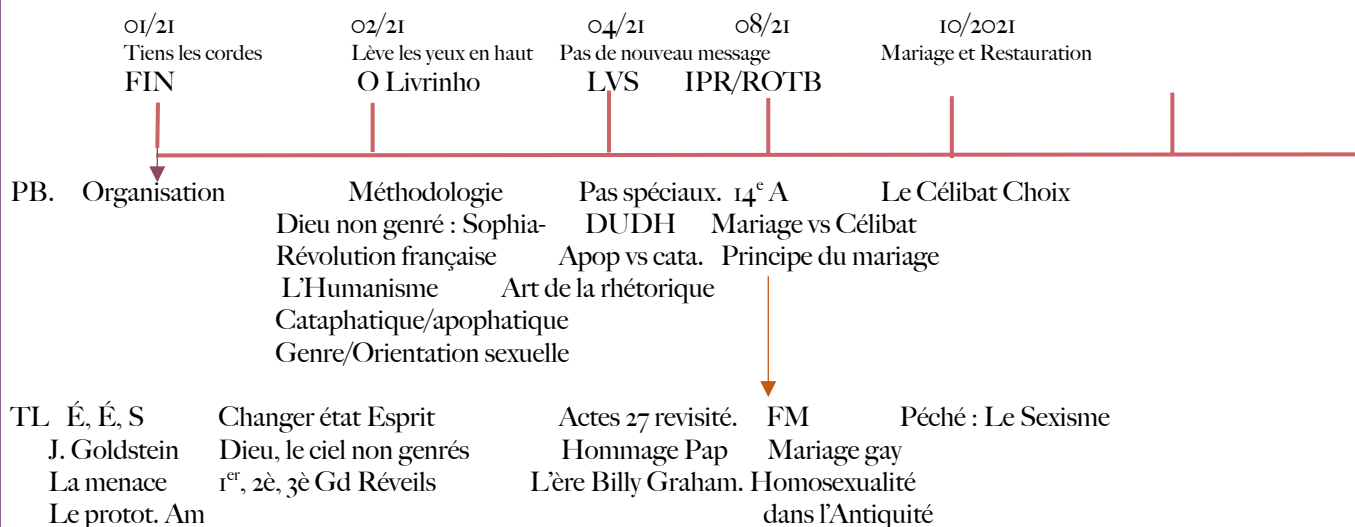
01/21
Tiens les cordes
FIN

02/21
Lève les yeux en haut
O Livrinho

04/21
Pas de nouveau message
LVS

08/21
IPR/ROTB

10/2021
Mariage et Restauration

PB. Organisation

Méthodologie
Dieu non genré : Sophia-
Révolution française
L'Humanisme
Cataphatique/apophatique
Genre/Orientation sexuelle

Pas spéciaux.
DUDH
Apop vs cata.
Art de la rhétorique

14$^{e}$ A
Mariage vs Célibat
Principe du mariage

Le Célibat Choix

TL É, É, S
J. Goldstein
La menace
Le protot. Am

Changer état Esprit
Dieu, le ciel non genrés
1$^{er}$, 2è, 3è Gd Réveils

Actes 27 revisité.
Hommage Pap
L'ère Billy Graham.

FM
Mariage gay
Homosexualité dans l'Antiquité

Péché : Le Sexisme